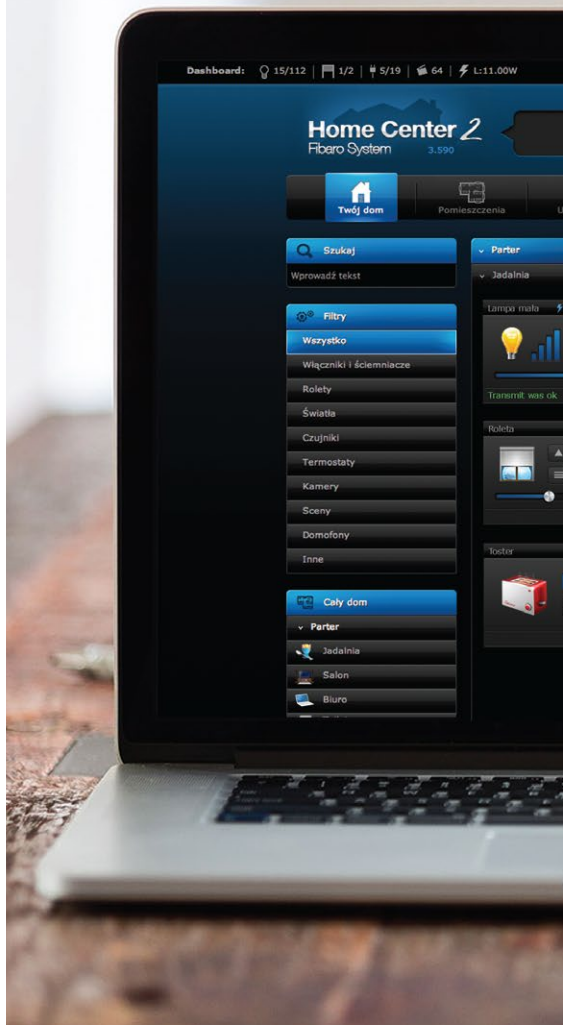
Dashboard: 15/112 | 1/2 | 5/19 | 64 | L:11.00W

Home Center 2
Fibaro System 3.590

Twój dom
Pomieszczenia

Szukaj
Wprowadź tekst

Filtry
Wszystko
Włączniki i ściemniacze
Rolety
Światła
Czujniki
Termostaty
Kamery
Sceny
Domofony
Inne

Cały dom
Parter
Jadalnia
Salon
Biuro

Parter
Jadalnia
Lampa mała
Transmit was ok
Roleta
Toster